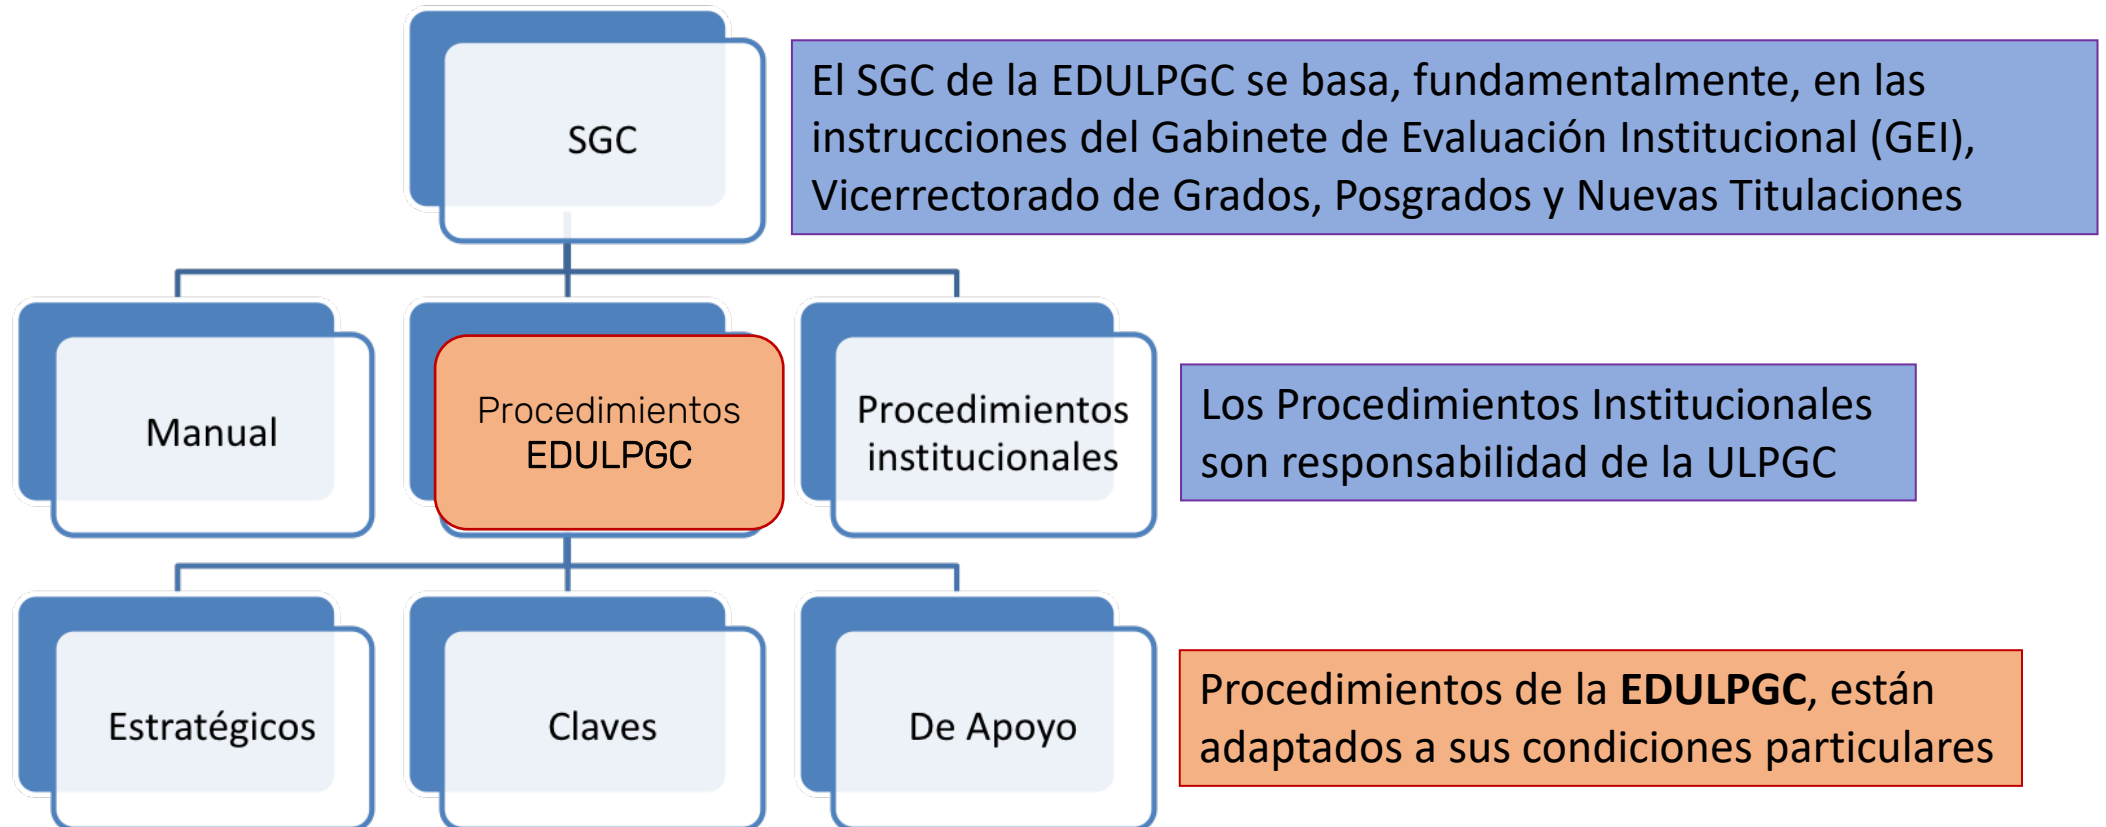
SGC

El SGC de la EDULPGC se basa, fundamentalmente, en las instrucciones del Gabinete de Evaluación Institucional (GEI), Vicerrectorado de Grados, Posgrados y Nuevas Titulaciones

Manual

Procedimientos EDULPGC

Procedimientos institucionales

Los Procedimientos Institucionales son responsabilidad de la ULPGC

Estratégicos

Claves

De Apoyo

Procedimientos de la **EDULPGC**, están adaptados a sus condiciones particulares